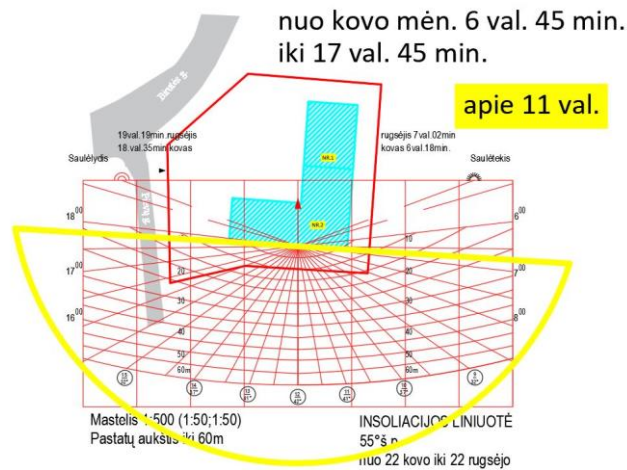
nuo kovo mėn. 6 val. 45 min. iki 17 val. 45 min.

apie 11 val.

19val.19min.rugsėjis
18 val.35min.kovas

rugsėjis 7val.02min
kovas 6val.18min.

Saulėlydis

Saulėtekis

NR.1

NR.2

$18^{00}$

$17^{00}$

$16^{00}$

$6^{00}$

$7^{00}$

$8^{00}$

20

30

40

50

60m

Mastelis 1:500 (1:50;1:50)
Pastatų aukštis iki 60m

INSOLIACIJOS LINIUOTĖ
55°š p
nuo 22 kovo iki 22 rugsėjo